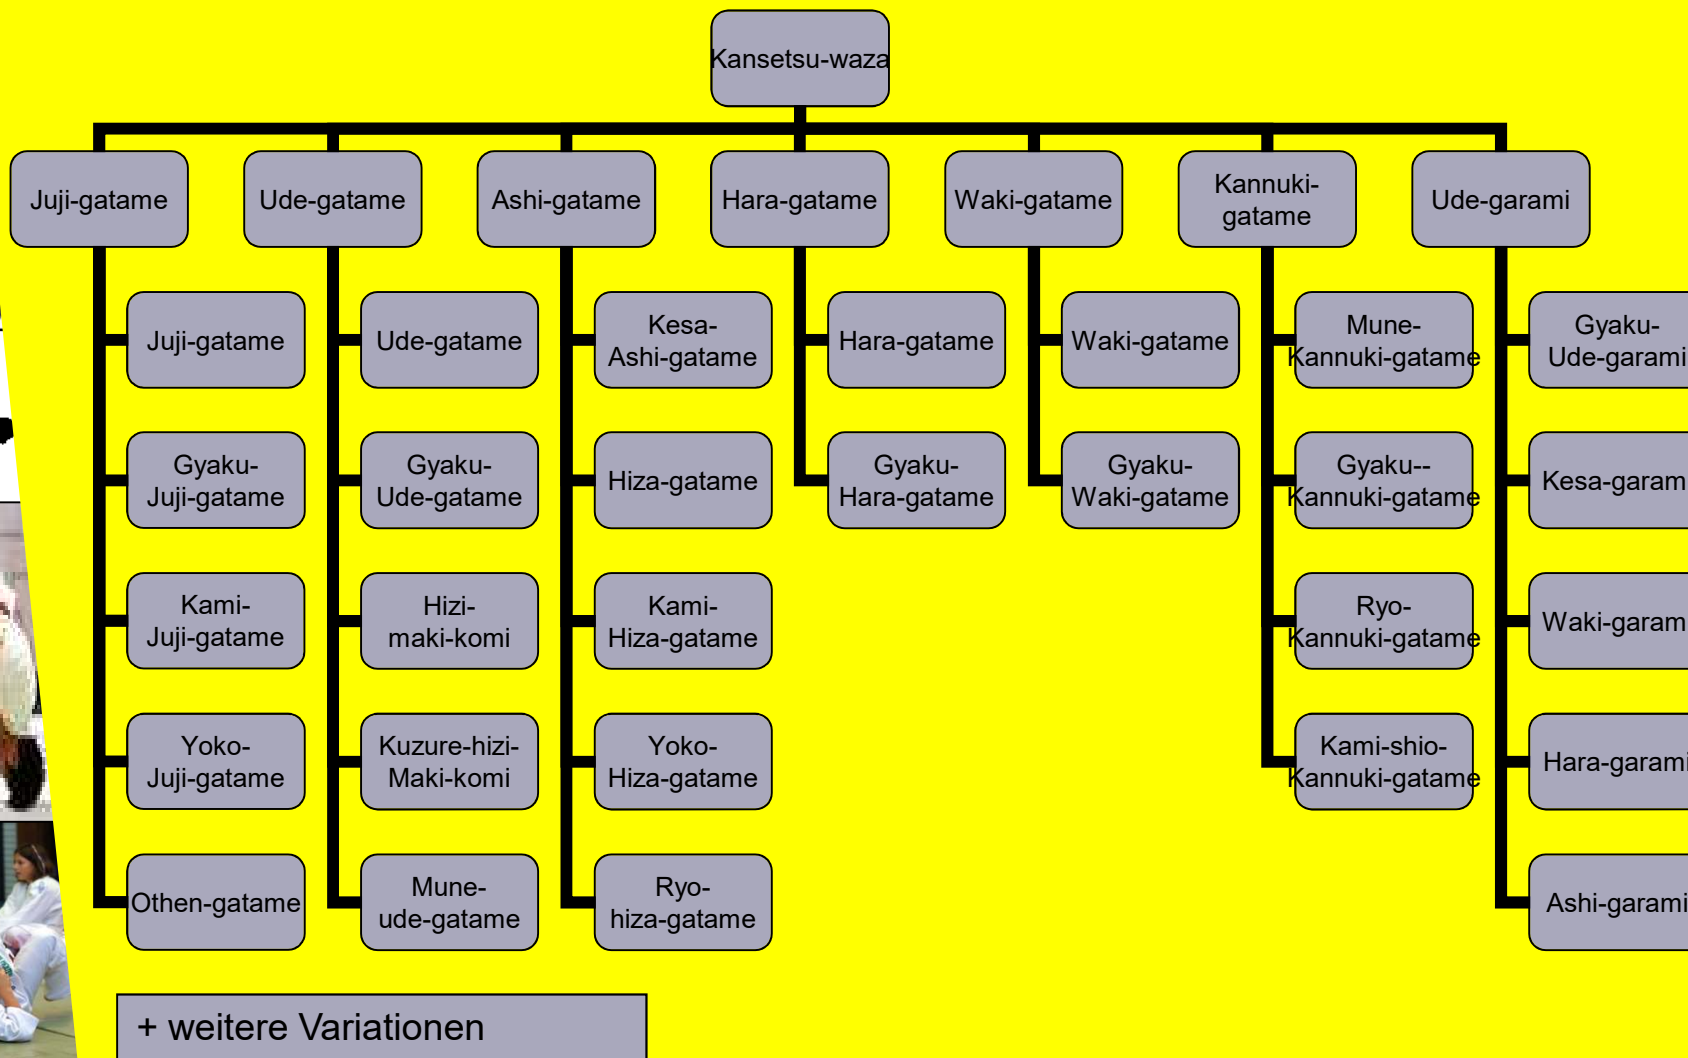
Kansetsu-waza

Juji-gatame

Juji-gatame

Gyaku-Juji-gatame

Kami-Juji-gatame

Yoko-Juji-gatame

Othen-gatame

Ude-gatame

Ude-gatame

Gyaku-Ude-gatame

Hizi-maki-komi

Kuzure-hizi-Maki-komi

Mune-ude-gatame

Ashi-gatame

Kesa-Ashi-gatame

Hiza-gatame

Kami-Hiza-gatame

Yoko-Hiza-gatame

Ryo-hiza-gatame

Hara-gatame

Hara-gatame

Gyaku-Hara-gatame

Waki-gatame

Waki-gatame

Gyaku-Waki-gatame

Kannuki-gatame

Mune-Kannuki-gatame

Gyaku--Kannuki-gatame

Ryo-Kannuki-gatame

Kami-shio-Kannuki-gatame

Ude-garami

Gyaku-Ude-garami

Kesa-garam

Waki-garam

Hara-garami

Ashi-garami

+ weitere Variationen